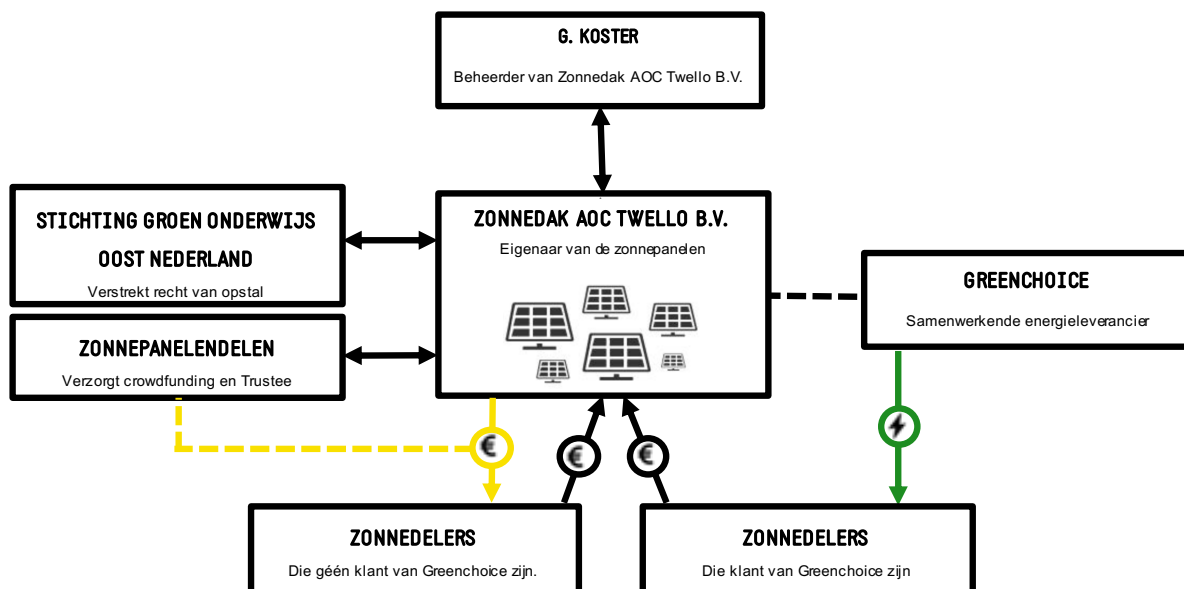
G. KOSTER

Beheerder van Zonnedak AOC Twello B.V.

STICHTING GROEN ONDERWIJS OOST NEDERLAND

Verstrekt recht van opstal

ZONNEDAK AOC TWELLO B.V.

Eigenaar van de zonnepanelen

GREENCHOICE

Samenwerkende energieleverancier

ZONNEPANELENDELEN

Verzorgt crowdfunding en Trustee

€

€

€

ZONNEDELERS

Die géén klant van Greenchoice zijn.

ZONNEDELERS

Die klant van Greenchoice zijn